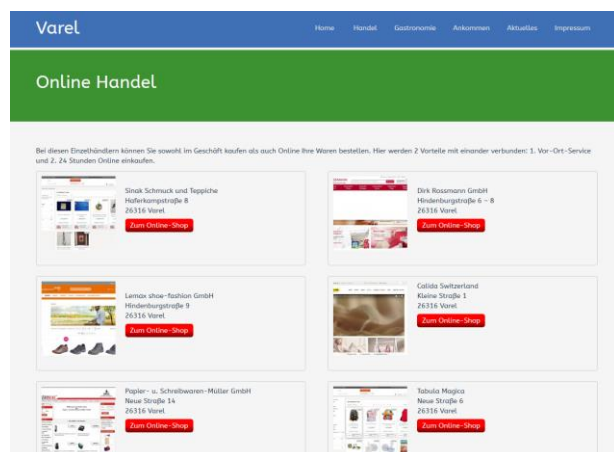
Varel

Home Handel Gastronomie Ankommen Aktuelles Impressum

Online Handel

Bei diesen Einzelhändlern können Sie sowohl im Geschäft kaufen als auch Online Ihre Waren bestellen. Hier werden 2 Vorteile mit einander verbunden: 1. Vor-Ort-Service und 2. 24 Stunden Online einkaufen.

Sinak Schmuck und Teppiche
Haferkampstraße 8
26316 Varel
Zum Online-Shop

Dirk Rossmann GmbH
Hindenburgstraße 6 - 8
26316 Varel
Zum Online-Shop

Lemax shoe-fashion GmbH
Hindenburgstraße 9
26316 Varel
Zum Online-Shop

Calida Switzerland
Kleine Straße 1
26316 Varel
Zum Online-Shop

Papier- u. Schreibwaren-Müller GmbH
Neue Straße 14
26316 Varel
Zum Online-Shop

Tabula Magica
Neue Straße 6
26316 Varel
Zum Online-Shop